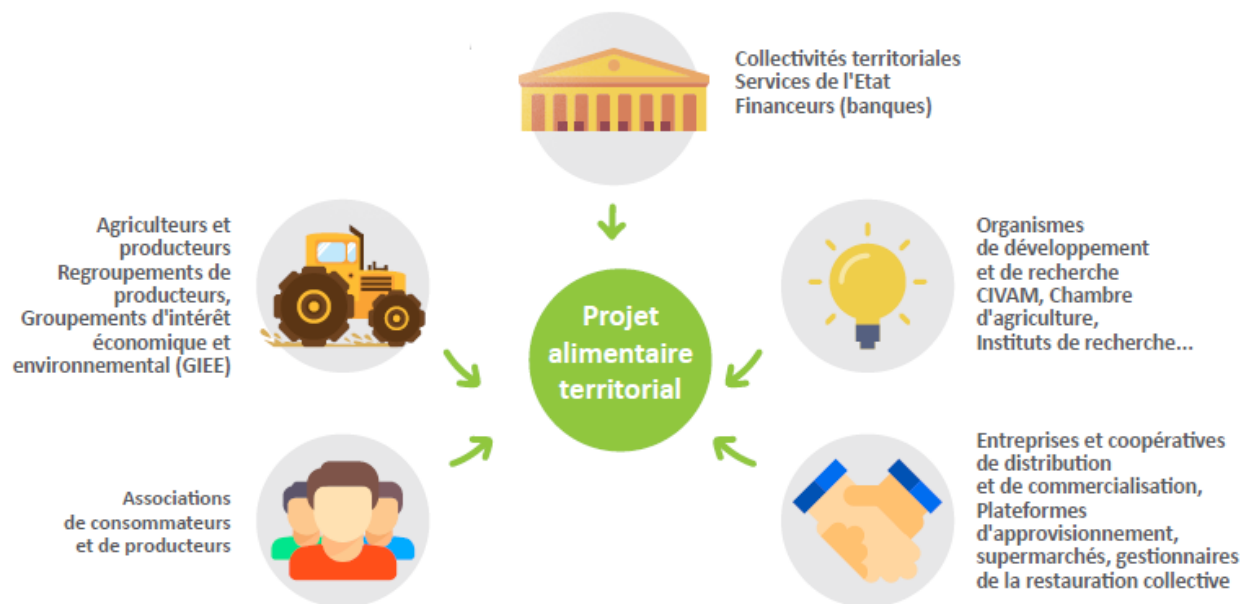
Collectivités territoriales
Services de l'Etat
Financeurs (banques)

Agriculteurs et producteurs
Regroupements de producteurs,
Groupements d'intérêt économique et environnemental (GIEE)

Projet alimentaire territorial

Organismes de développement et de recherche
CIVAM, Chambre d'agriculture,
Instituts de recherche...

Associations de consommateurs et de producteurs

Entreprises et coopératives de distribution et de commercialisation,
Plateformes d'approvisionnement,
supermarchés, gestionnaires de la restauration collective